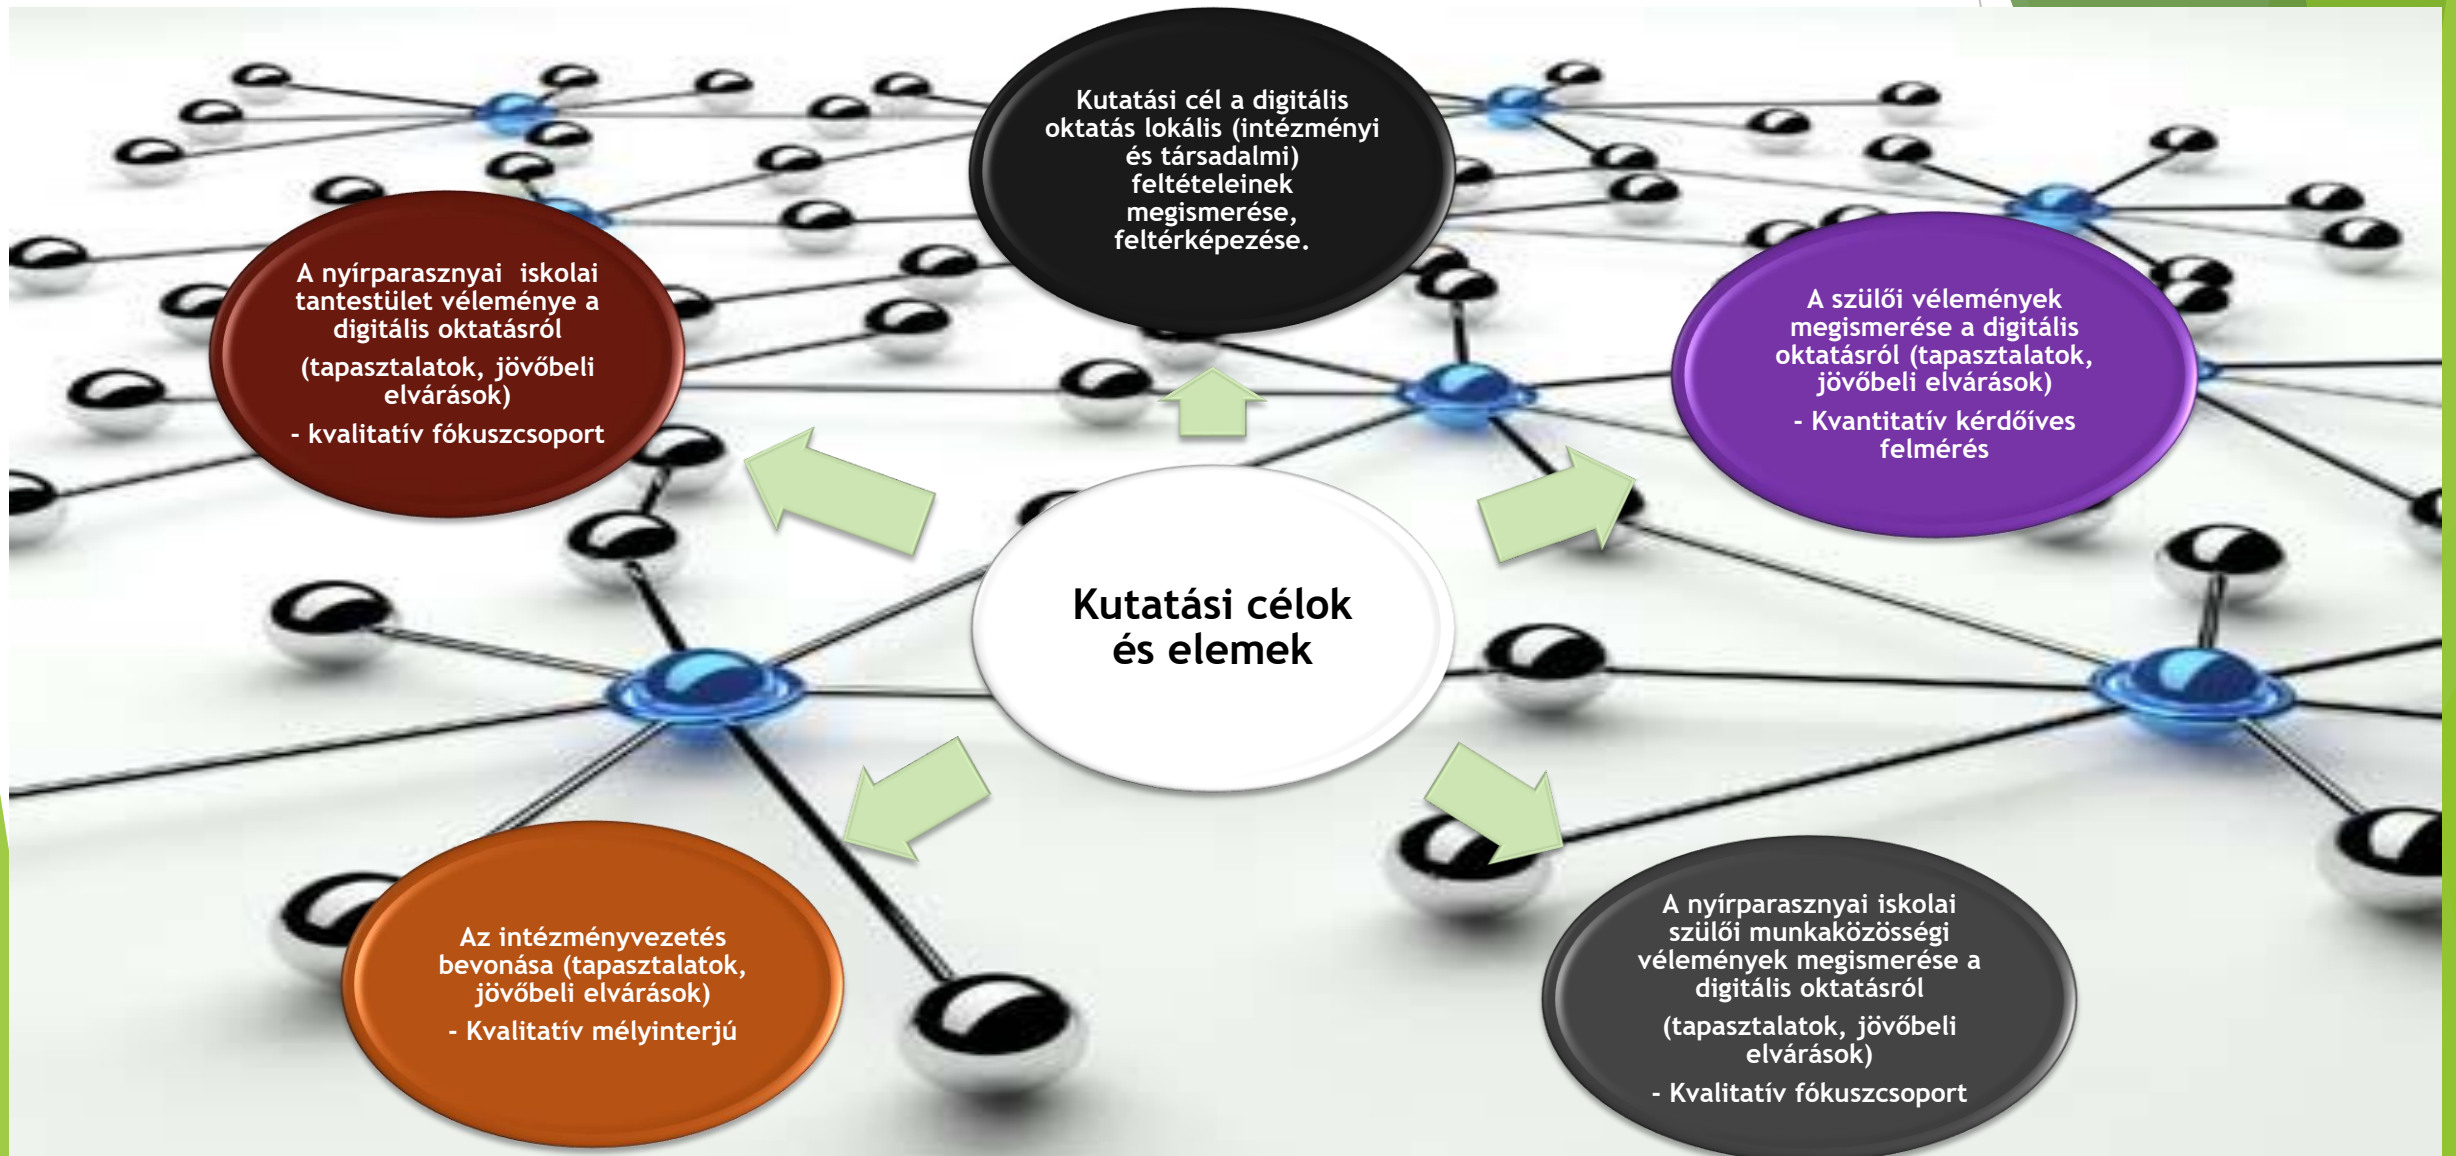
Kutatási cél a digitális oktatás lokális (intézményi és társadalmi) feltételeinek megismerése, feltérképezése.

A nyírparasznyai iskolai tantestület véleménye a digitális oktatásról

(tapasztalatok, jövőbeli elvárások)

- kvalitatív fókuszcsoport

A szülői vélemények megismerése a digitális oktatásról (tapasztalatok, jövőbeli elvárások)

- Kvantitatív kérdőíves felmérés

Kutatási célok és elemek

Az intézményvezetés bevonása (tapasztalatok, jövőbeli elvárások)

- Kvalitatív mélyinterjú

A nyírparasznyai iskolai szülői munkaközösségi vélemények megismerése a digitális oktatásról

(tapasztalatok, jövőbeli elvárások)

- Kvalitatív fókuszcsoport